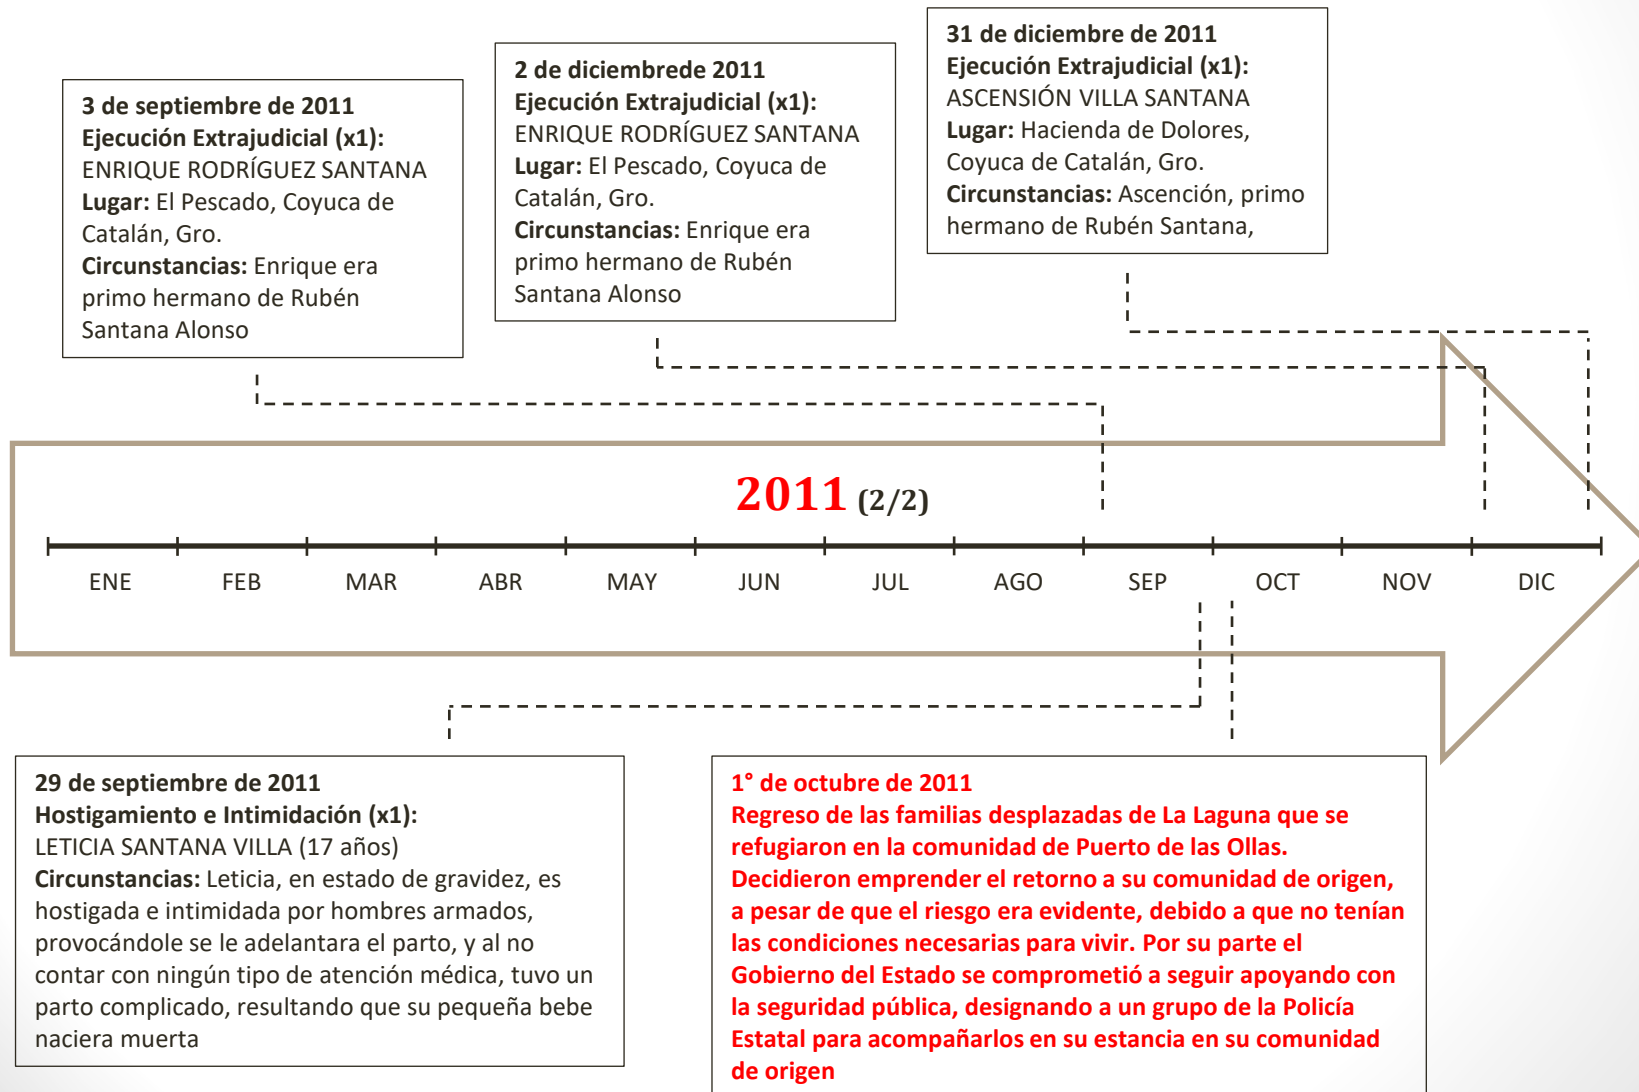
3 de septiembre de 2011
Ejecución Extrajudicial (x1):
ENRIQUE RODRÍGUEZ SANTANA
Lugar: El Pescado, Coyuca de Catalán, Gro.
Circunstancias: Enrique era primo hermano de Rubén Santana Alonso

2 de diciembrede 2011
Ejecución Extrajudicial (x1):
ENRIQUE RODRÍGUEZ SANTANA
Lugar: El Pescado, Coyuca de Catalán, Gro.
Circunstancias: Enrique era primo hermano de Rubén Santana Alonso

31 de diciembre de 2011
Ejecución Extrajudicial (x1):
ASCENSIÓN VILLA SANTANA
Lugar: Hacienda de Dolores, Coyuca de Catalán, Gro.
Circunstancias: Ascención, primo hermano de Rubén Santana,

2011 (2/2)

ENE FEB MAR ABR MAY JUN JUL AGO SEP OCT NOV DIC

29 de septiembre de 2011
Hostigamiento e Intimidación (x1):
LETICIA SANTANA VILLA (17 años)
Circunstancias: Leticia, en estado de gravidez, es hostigada e intimidada por hombres armados, provocándole se le adelantara el parto, y al no contar con ningún tipo de atención médica, tuvo un parto complicado, resultando que su pequeña bebe naciera muerta

1° de octubre de 2011
Regreso de las familias desplazadas de La Laguna que se refugiaron en la comunidad de Puerto de las Ollas. Decidieron emprender el retorno a su comunidad de origen, a pesar de que el riesgo era evidente, debido a que no tenían las condiciones necesarias para vivir. Por su parte el Gobierno del Estado se comprometió a seguir apoyando con la seguridad pública, designando a un grupo de la Policía Estatal para acompañarlos en su estancia en su comunidad de origen